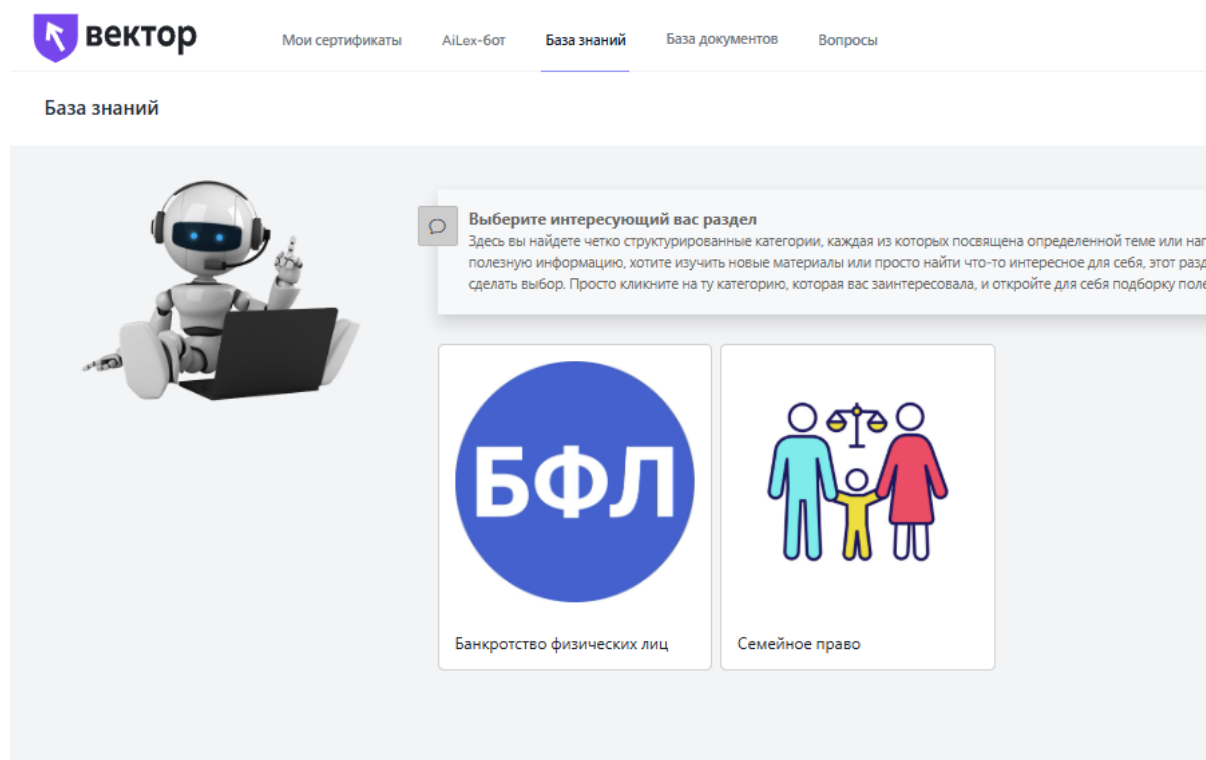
вектор

Мои сертификаты AiLex-бот База знаний База документов Вопросы

База знаний

Выберите интересующий вас раздел
Здесь вы найдете четко структурированные категории, каждая из которых посвящена определенной теме или нап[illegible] полезную информацию, хотите изучить новые материалы или просто найти что-то интересное для себя, этот разд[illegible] сделать выбор. Просто кликните на ту категорию, которая вас заинтересовала, и откройте для себя подборку поле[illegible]

БФЛ

Банкротство физических лиц

Семейное право